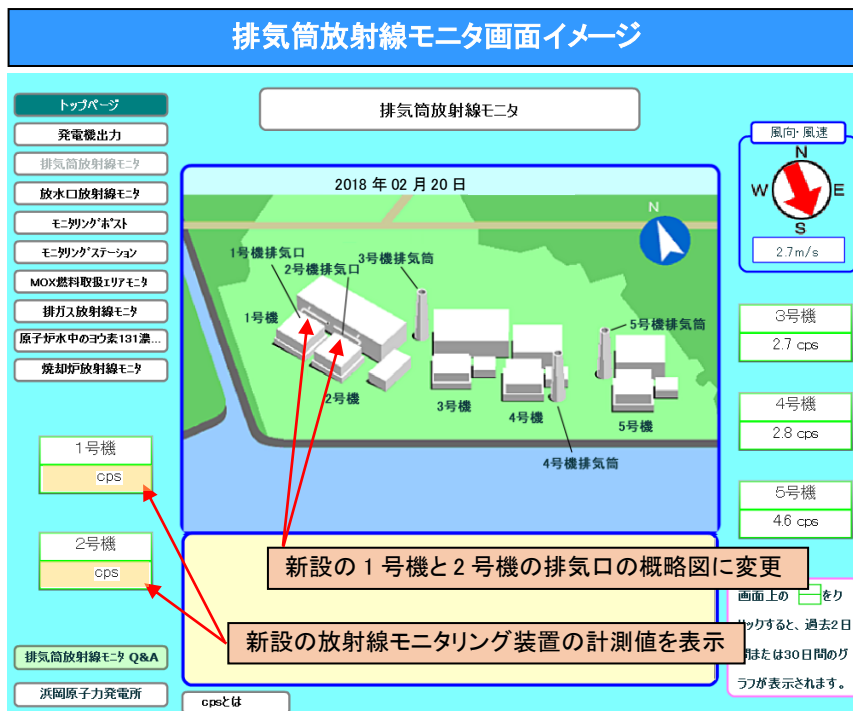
排気筒放射線モニタ画面イメージ

トップページ
発電機出力
排気筒放射線モニタ
放水口放射線モニタ
モニタリングポスト
モニタリングステーション
MOX燃料取扱エリアモニタ
排ガス放射線モニタ
原子炉水中のヨウ素131濃...
焼却炉放射線モニタ

排気筒放射線モニタ

2018 年 02 月 20 日

N

1号機排気口
2号機排気口
3号機排気筒
5号機排気筒
1号機
2号機
3号機
4号機
5号機
4号機排気筒

風向・風速
N
W
E
S
2.7m/s

3号機
2.7 cps

4号機
2.8 cps

5号機
4.6 cps

1号機
cps

2号機
cps

新設の 1 号機と 2 号機の排気口の概略図に変更

新設の放射線モニタリング装置の計測値を表示

画面上の をクリックすると、過去2日間または30日間のグラフが表示されます。

排気筒放射線モニタ Q&A

浜岡原子力発電所

cpsとは